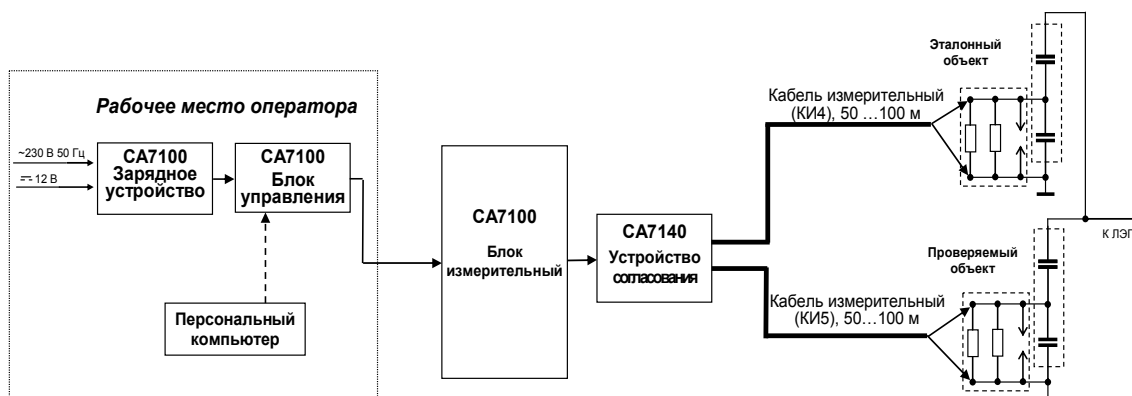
Рабочее место оператора

~230 В 50 Гц

12 В

СА7100
Зарядное устройство

СА7100
Блок управления

Персональный компьютер

СА7100

Блок измерительный

СА7140
Устройство согласования

Кабель измерительный (КИ4), 50 …100 м

Кабель измерительный (КИ5), 50…100 м

Эталонный объект

Проверяемый объект

к ЛЭП